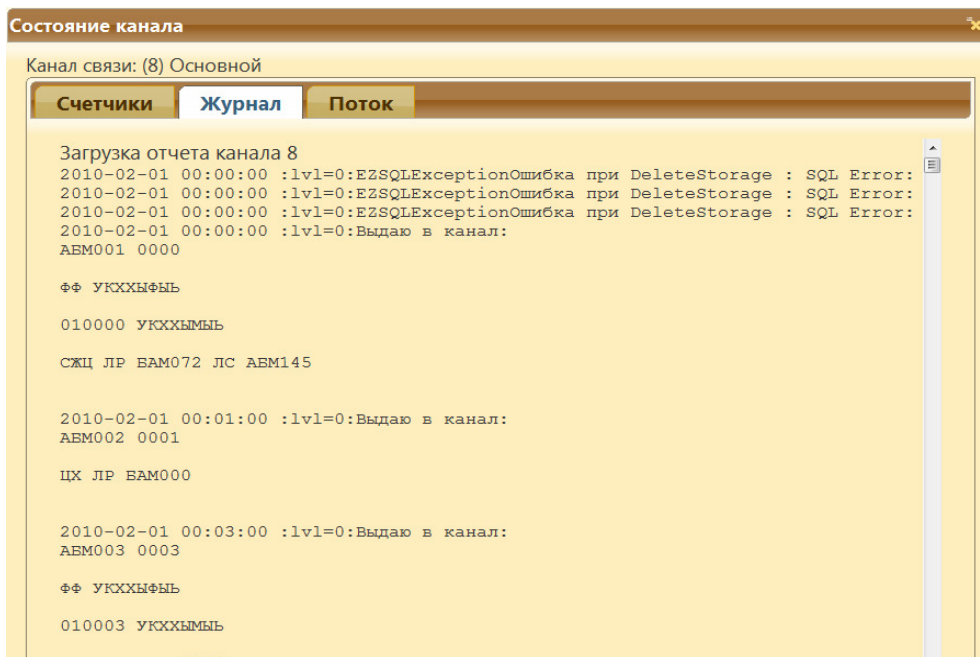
Состояние канала

Канал связи: (8) Основной

Счетчики | Журнал | Поток

Загрузка отчета канала 8
2010-02-01 00:00:00 :lvl=0:EZSQLExceptionОшибка при DeleteStorage : SQL Error:
2010-02-01 00:00:00 :lvl=0:EZSQLExceptionОшибка при DeleteStorage : SQL Error:
2010-02-01 00:00:00 :lvl=0:EZSQLExceptionОшибка при DeleteStorage : SQL Error:
2010-02-01 00:00:00 :lvl=0:Выдаю в канал:
АБМ001 0000

ФФ УКХХЫФЫЬ

010000 УКХХЫМЫЬ

СЖЦ ЛР БАМ072 ЛС АБМ145

2010-02-01 00:01:00 :lvl=0:Выдаю в канал:
АБМ002 0001

ЦХ ЛР БАМ000

2010-02-01 00:03:00 :lvl=0:Выдаю в канал:
АБМ003 0003

ФФ УКХХЫФЫЬ

010003 УКХХЫМЫЬ